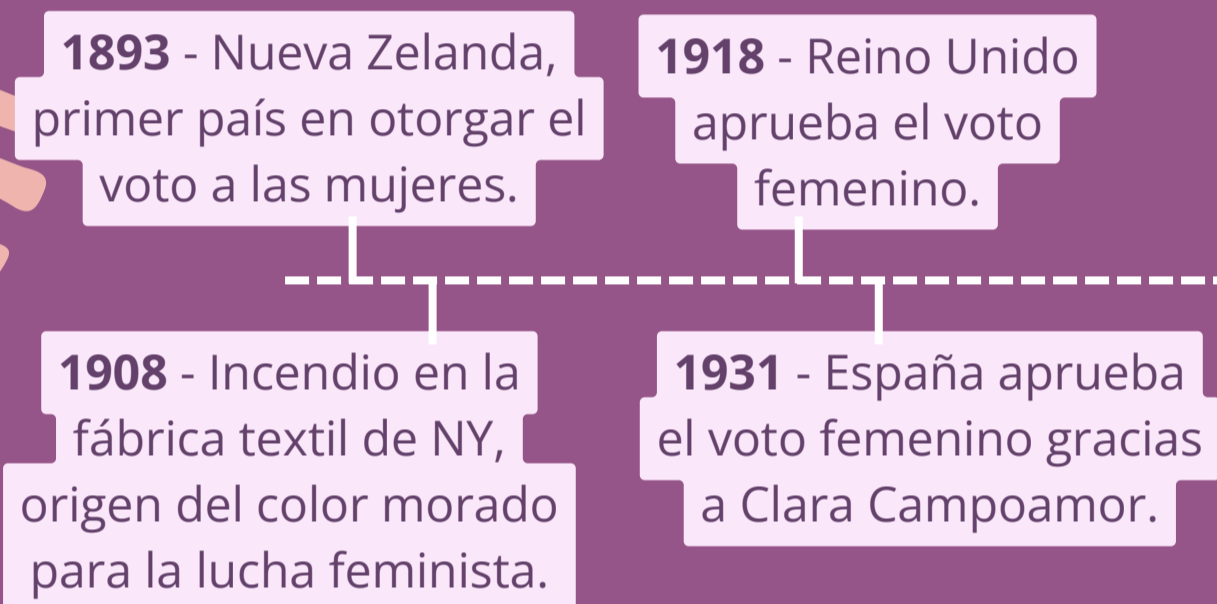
**1893** - Nueva Zelanda, primer país en otorgar el voto a las mujeres.

**1918** - Reino Unido aprueba el voto femenino.

**1908** - Incendio en la fábrica textil de NY, origen del color morado para la lucha feminista.

**1931** - España aprueba el voto femenino gracias a Clara Campoamor.